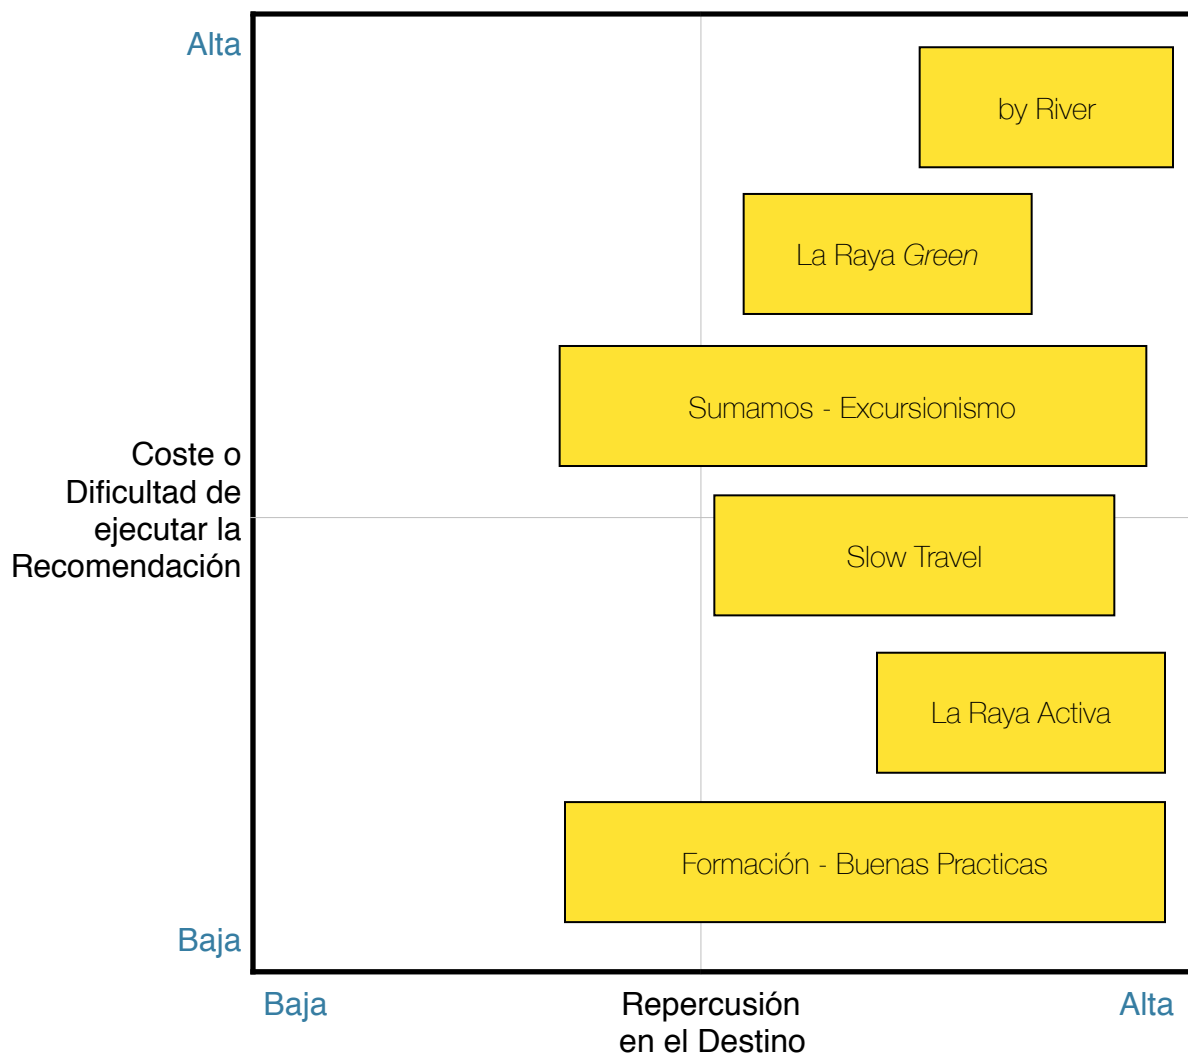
Alta

Coste o Dificultad de ejecutar la Recomendación

Baja

by River

La Raya Green

Sumamos - Excursionismo

Slow Travel

La Raya Activa

Formación - Buenas Practicas

Baja

Repercusión en el Destino

Alta